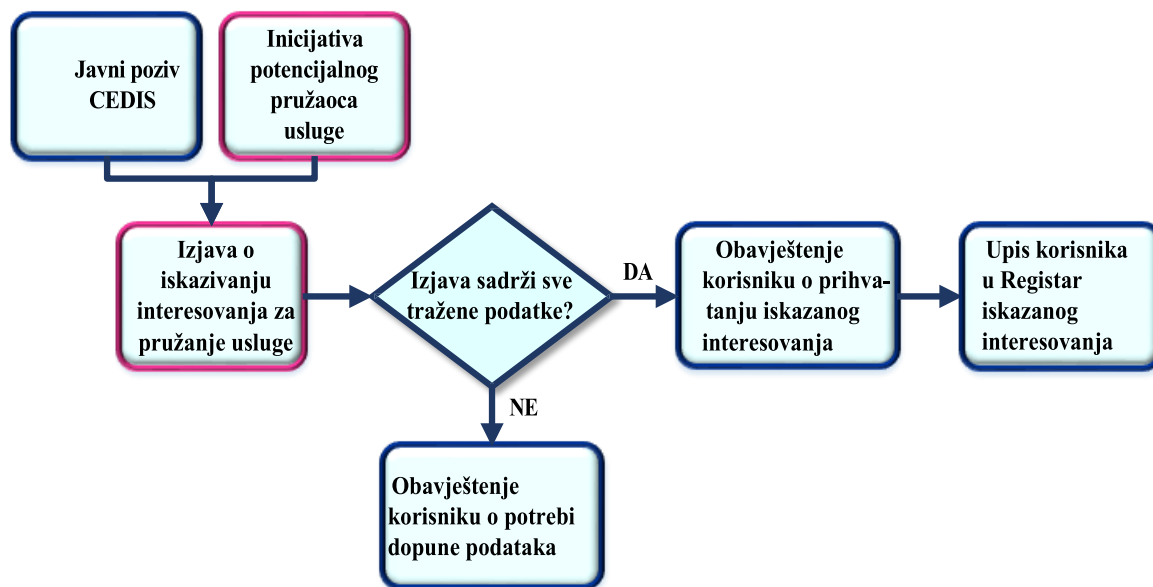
Javni poziv CEDIS

Inicijativa potencijalnog pružaoca usluge

Izjava o iskazivanju interesovanja za pružanje usluge

Izjava sadrži sve tražene podatke?

DA

NE

Obavještenje korisniku o prihvatanju iskazanog interesovanja

Upis korisnika u Registar iskazanog interesovanja

Obavještenje korisniku o potrebi dopune podataka